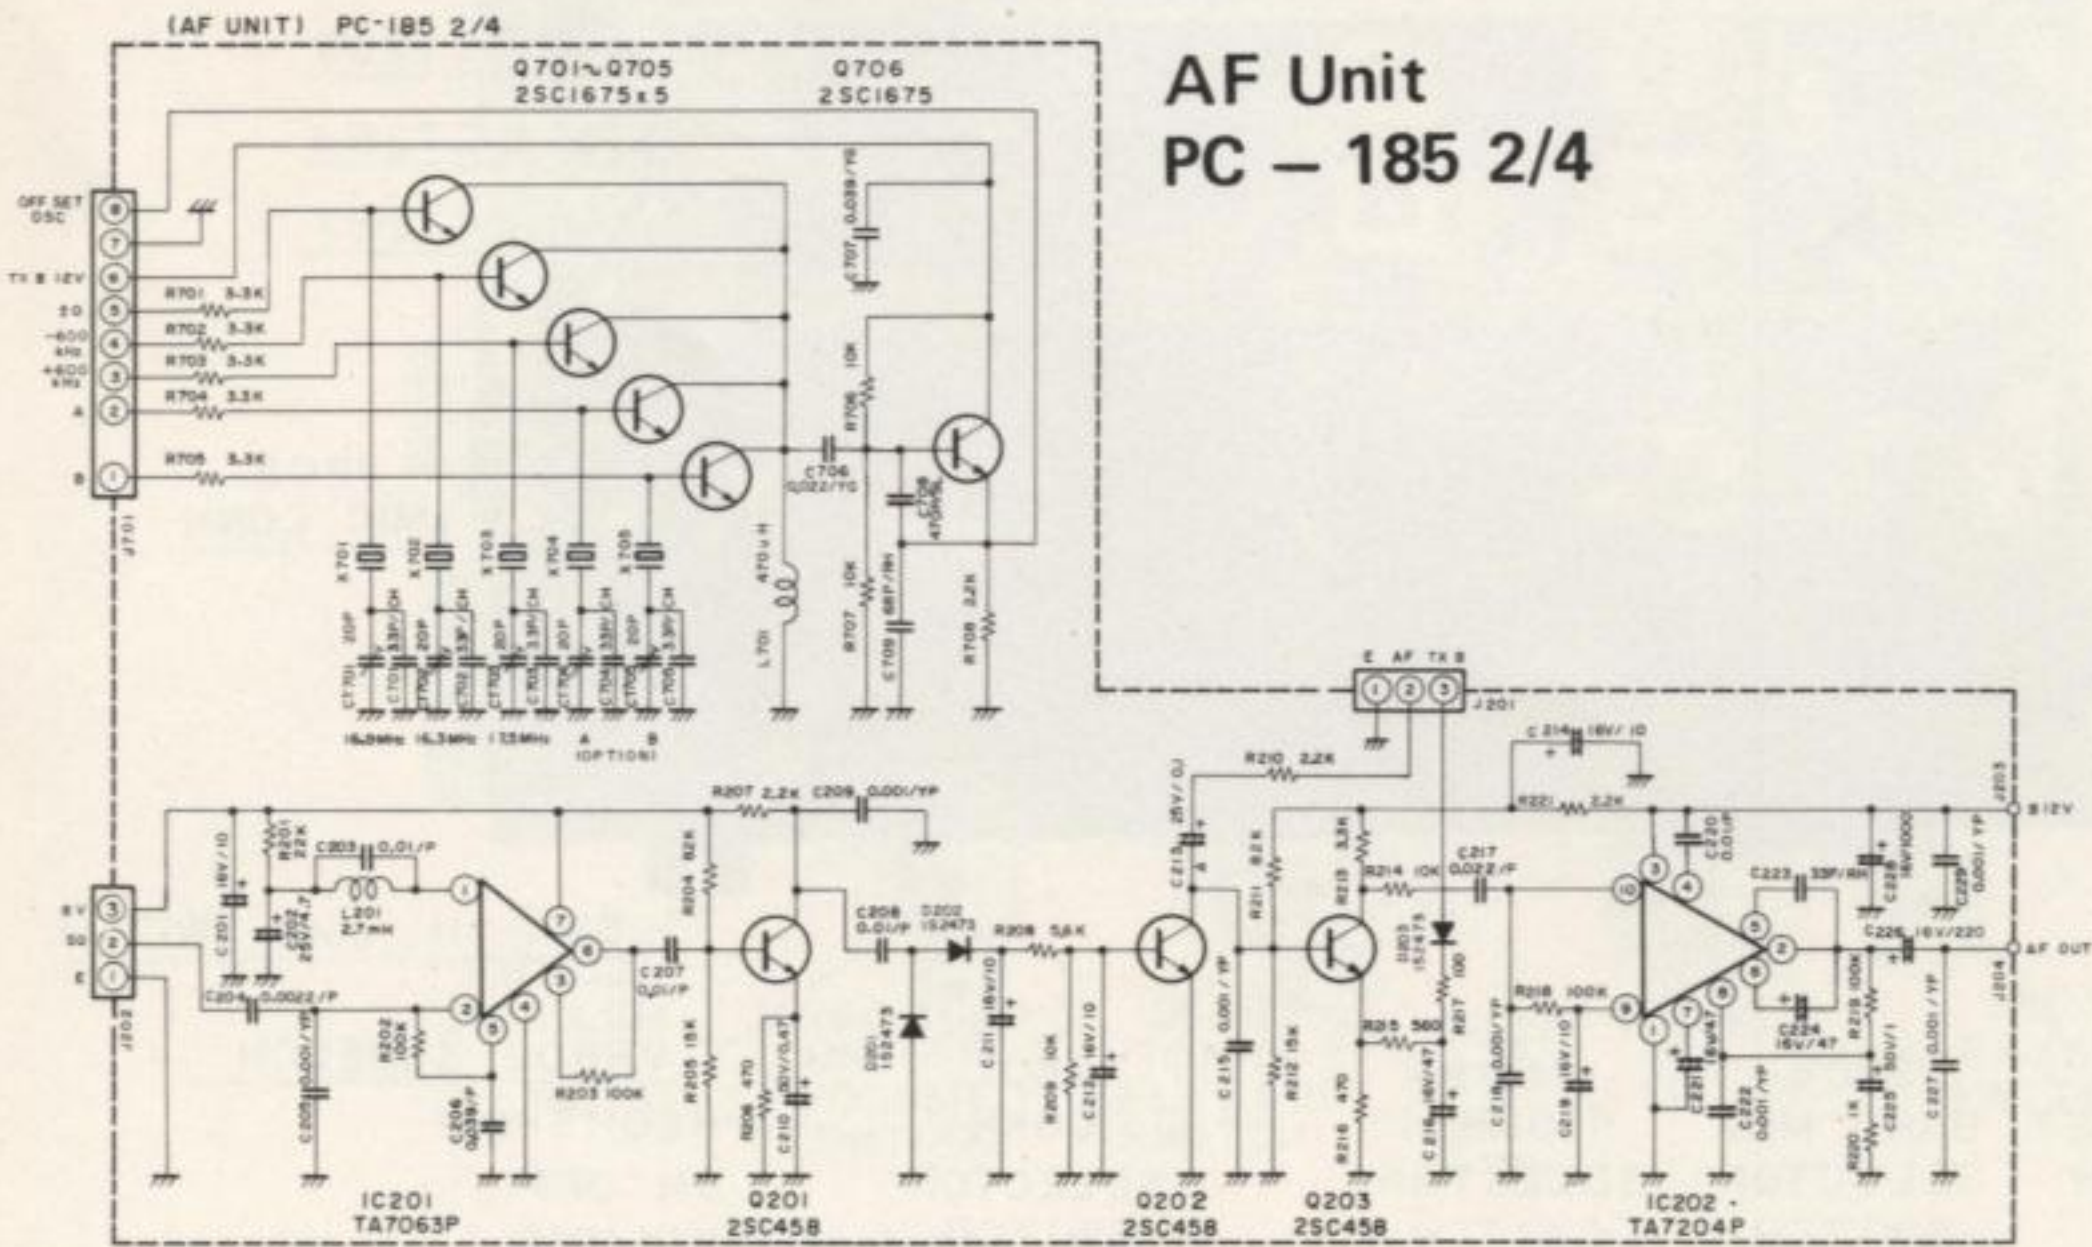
(AF UNIT) PC-185 2/4

AF Unit
PC – 185 2/4

Q701～Q705
2SC1675x5

Q706
2SC1675

OFF SET OSC
TX B 12V
±0
-600 kHz
+600 kHz
A
B

8
7
6
5
4
3
2
1

R701 3.3K
R702 3.3K
R703 3.3K
R704 3.3K
R705 3.3K

J701

C707 0.039/YG
R706 10K
C706 0.022/YG
C708 470P/MK
L701 470μH
R707 10K
C709 68P/RH
R708 2.2K

X701
X702
X703
X704
X705

20P
33P/CH
20P
33P/CH
20P
33P/CH
20P
33P/CH
20P
33P/CH

CT701
C701
CT702
C702
CT703
C703
CT704
C704
CT705
C705

16.9MHz 16.3MHz 17.5MHz A B
(OPTION)

E AF TX B
1 2 3
J201

C214 16V/10
R210 2.2K
R207 2.2K
C209 0.001/YP
R221 2.2K
J203
B 12V

8V
SQ
E
3
2
1
J202

C201 16V/10
R201 22K
C203 0.01/F
C202 25V/4.7
L201 2.7mH
C204 0.0022/F
C205 0.001/YF
R202 100K
C206 0.039/F
R203 100K
C207 0.01/F
R204 82K
R205 15K
R206 470
C210 10V/0.47
C208 0.01/F
D202 1S2473
D201 1S2473
R208 5.6K
C211 16V/10
R209 10K
C212 16V/10
C213 25V/0.1
C215 0.001/YF
R211 82K
R212 15K
R213 3.3K
R214 10K
C217 0.022/F
D203 1S2473
R217 100
R215 560
R216 470
C216 16V/47
C218 0.001/YF
R218 100K
C219 16V/10
C220 0.01F
C221 16V/47
C222 0.001/YF
C223 33P/RH
C224 16V/47
R219 100K
C225 50V/1
R220 1K
C226 16V/220
C227 0.001/YF
C228 16V/1000
C229 0.001/YF
AF OUT
J204

1 2 3 4 5 6 7
IC201
TA7063P
Q201
2SC458
Q202
2SC458
Q203
2SC458
IC202
TA7204P